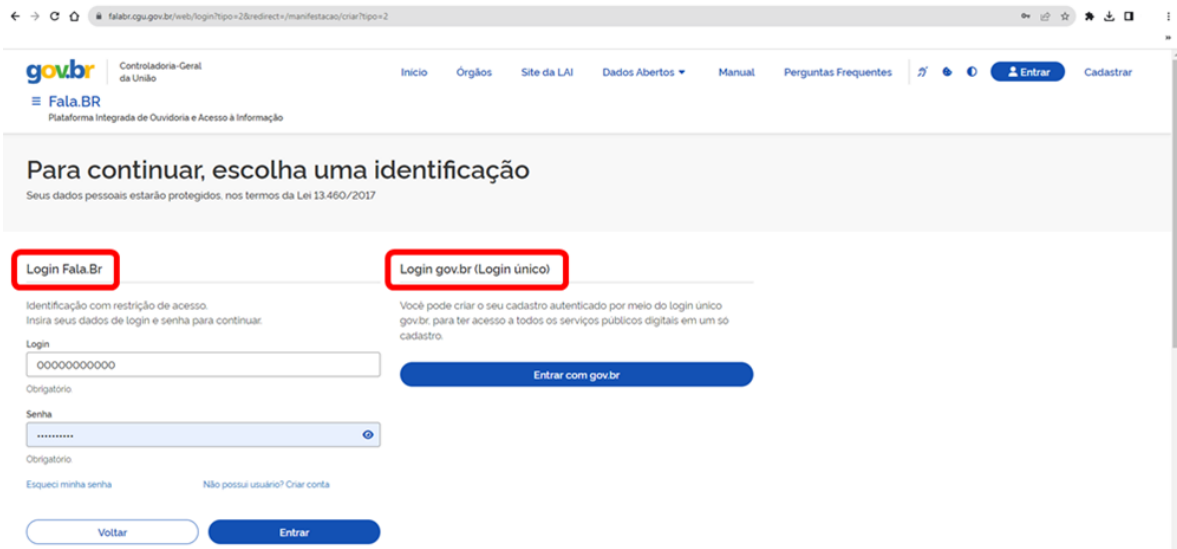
falabr.cgu.gov.br/web/login?tipo=2&redirect=/manifestacao/criar?tipo=2

gov.br Controladoria-Geral da União

≡ Fala.BR
Plataforma Integrada de Ouvidoria e Acesso à Informação

Início Órgãos Site da LAI Dados Abertos Manual Perguntas Frequentes Entrar Cadastrar

Para continuar, escolha uma identificação
Seus dados pessoais estarão protegidos, nos termos da Lei 13.460/2017

Login Fala.Br

Identificação com restrição de acesso.
Insira seus dados de login e senha para continuar.

Login
00000000000
Obrigatório

Senha
••••••••••
Obrigatório

Esqueci minha senha Não possui usuário? Criar conta

Voltar Entrar

Login gov.br (Login único)

Você pode criar o seu cadastro autenticado por meio do login único gov.br, para ter acesso a todos os serviços públicos digitais em um só cadastro.

Entrar com gov.br